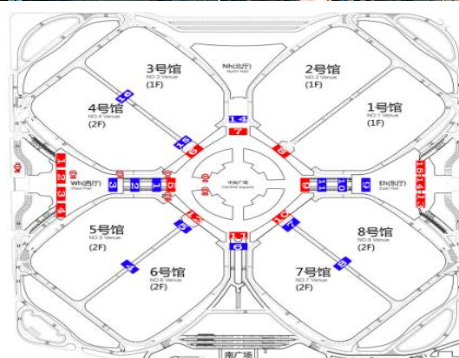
3号馆
NO.3 Venue
(1F)

Nh(北厅)
North Hall

2号馆
NO.2 Venue
(1F)

4号馆
NO.4 Venue
(2F)

1号馆
NO.1 Venue
(1F)

Wh(西厅)
West Hall

中央广场
Central Square

Eh(东厅)
East Hall

5号馆
NO.5 Venue
(2F)

8号馆
NO.8 Venue
(2F)

6号馆
NO.6 Venue
(2F)

7号馆
NO.7 Venue
(2F)

南广场

1 2 3 4

14

9 10 11

15 16

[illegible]